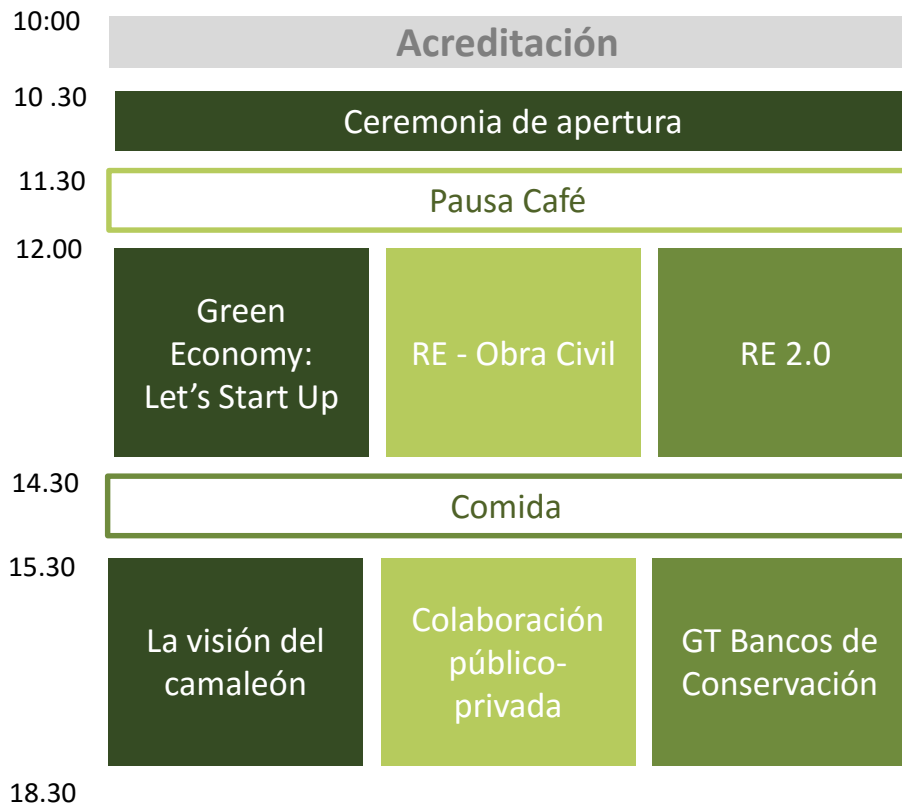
10:00
Acreditación

10 .30
Ceremonia de apertura

11.30
Pausa Café

12.00
| Green Economy: Let’s Start Up | RE - Obra Civil | RE 2.0 |
|---|---|---|

14.30
Comida

15.30
| La visión del camaleón | Colaboración público-privada | GT Bancos de Conservación |
|---|---|---|

18.30